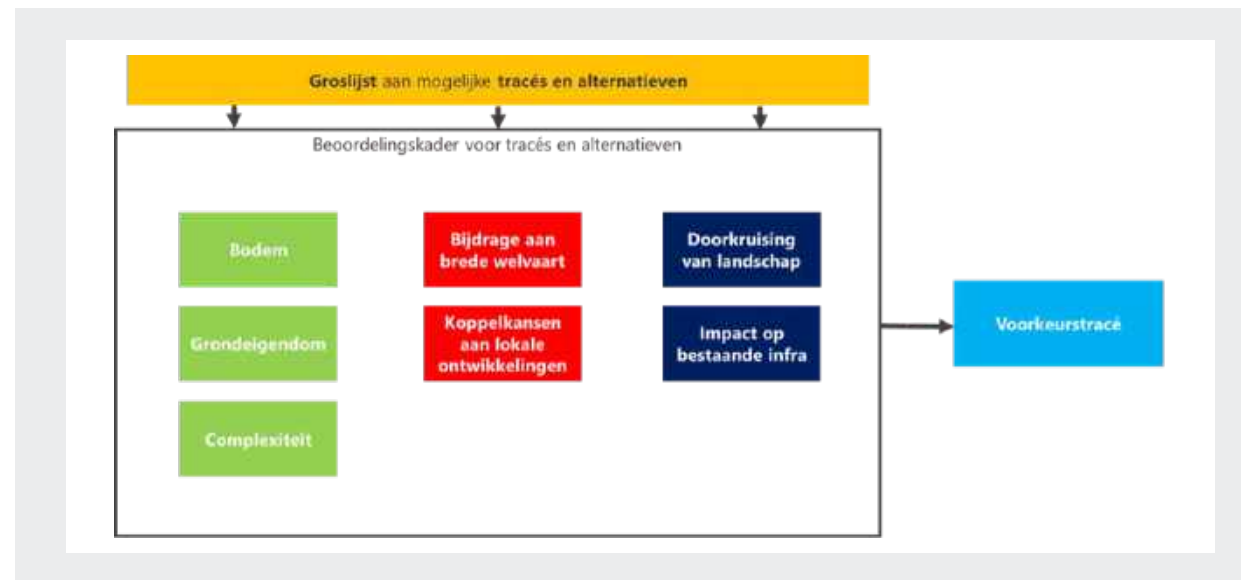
Groslijst aan mogelijke tracés en alternatieven

Beoordelingskader voor tracés en alternatieven

Bodem

Grondeigendom

Complexiteit

Bijdrage aan brede welvaart

Koppelkansen aan lokale ontwikkelingen

Doorkruising van landschap

Impact op bestaande infra

Voorkeurstracé